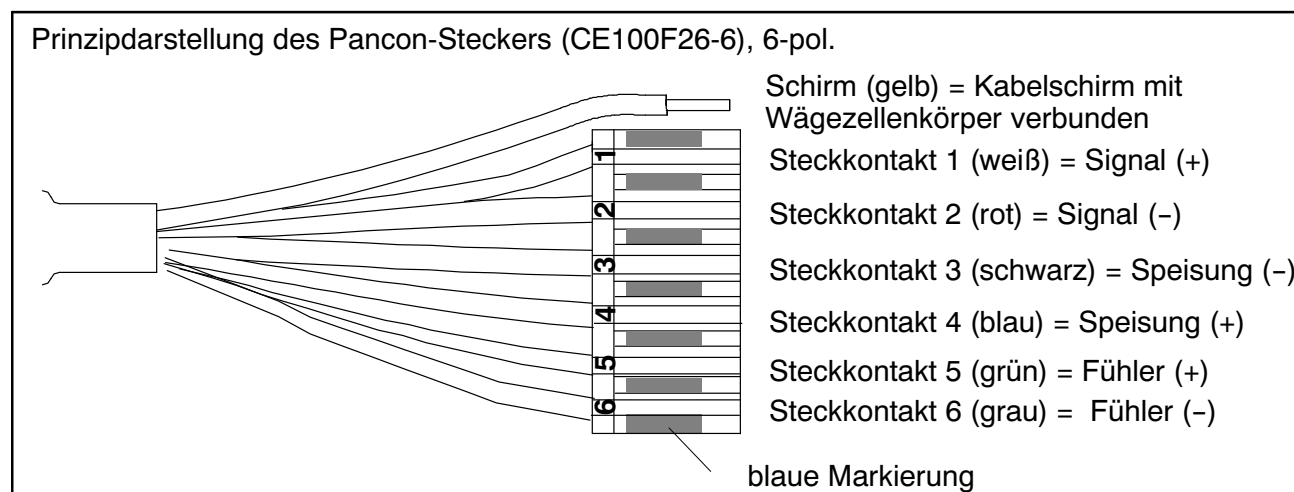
Prinzipdarstellung des Pancon-Steckers (CE100F26-6), 6-pol.

Schirm (gelb) = Kabelschirm mit Wägezellenkörper verbunden

1
2
3
4
5
6

Steckkontakt 1 (weiß) = Signal (+)
Steckkontakt 2 (rot) = Signal (–)
Steckkontakt 3 (schwarz) = Speisung (–)
Steckkontakt 4 (blau) = Speisung (+)
Steckkontakt 5 (grün) = Fühler (+)
Steckkontakt 6 (grau) = Fühler (–)

blaue Markierung